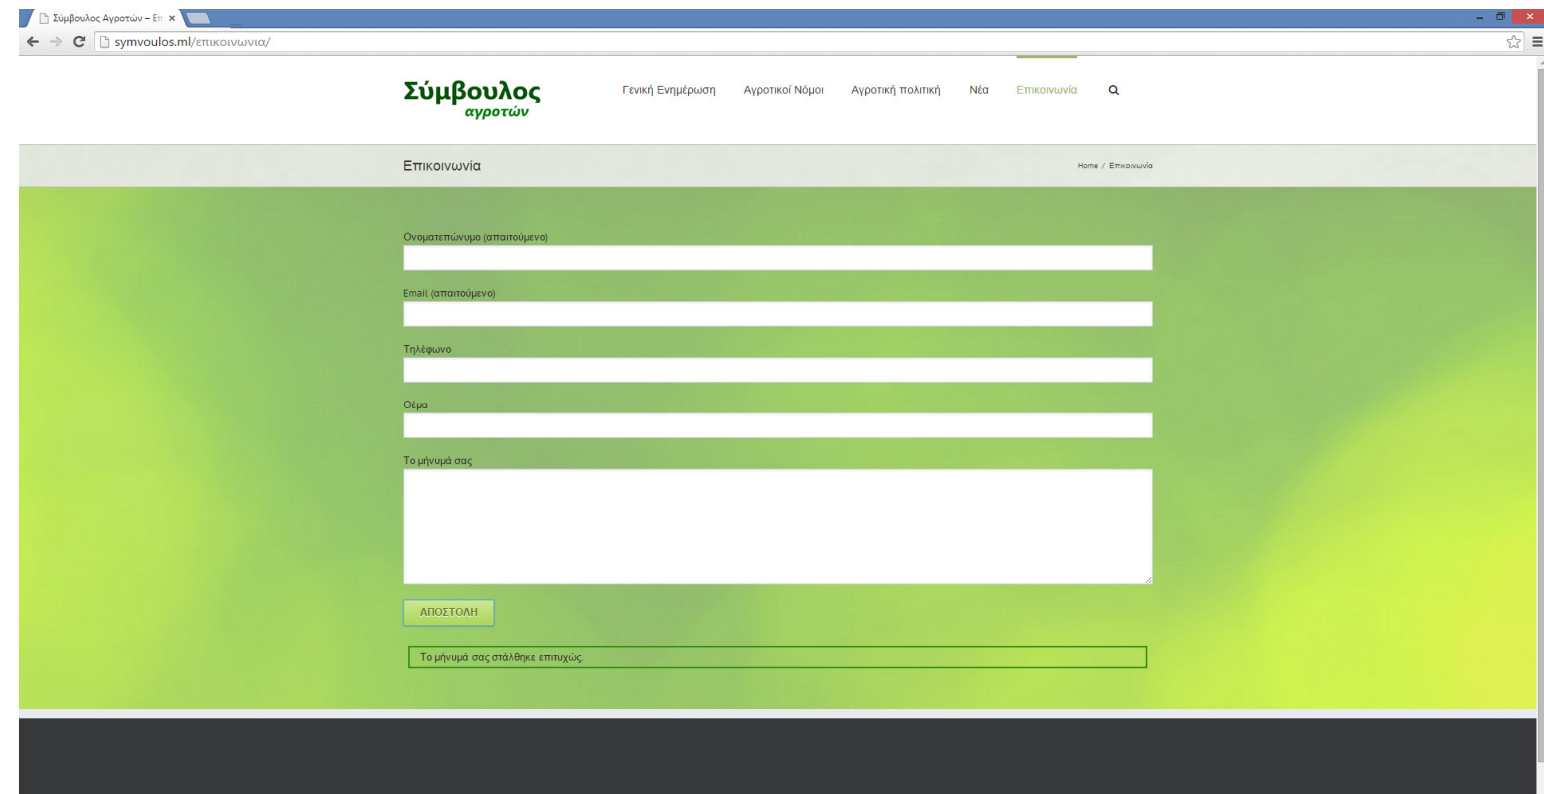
Σύμβουλος Αγροτών – Επ ×

symvoulos.ml/επικοινωνια/

Σύμβουλος
αγροτών

Γενική Ενημέρωση Αγροτικοί Νόμοι Αγροτική πολιτική Νέα Επικοινωνία

Επικοινωνία

Home / Επικοινωνία

Ονοματεπώνυμο (απαιτούμενο)

Email (απαιτούμενο)

Τηλέφωνο

Θέμα

Το μήνυμά σας

ΑΠΟΣΤΟΛΗ

Το μήνυμά σας στάλθηκε επιτυχώς.